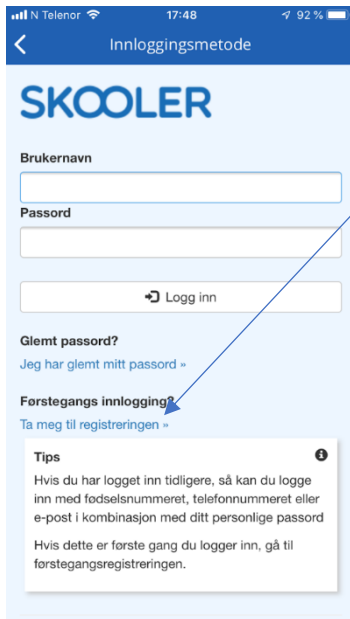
N Telenor 17:48 92 %

Innloggingsmetode

SKOOLER

Brukernavn

Passord

Logg inn

Glemt passord?

Jeg har glemt mitt passord »

Førstegangs innlogging?

Ta meg til registreringen »

Tips

Hvis du har logget inn tidligere, så kan du logge inn med fødselsnummeret, telefonnummeret eller e-post i kombinasjon med ditt personlige passord

Hvis dette er første gang du logger inn, gå til førstegangsregistreringen.